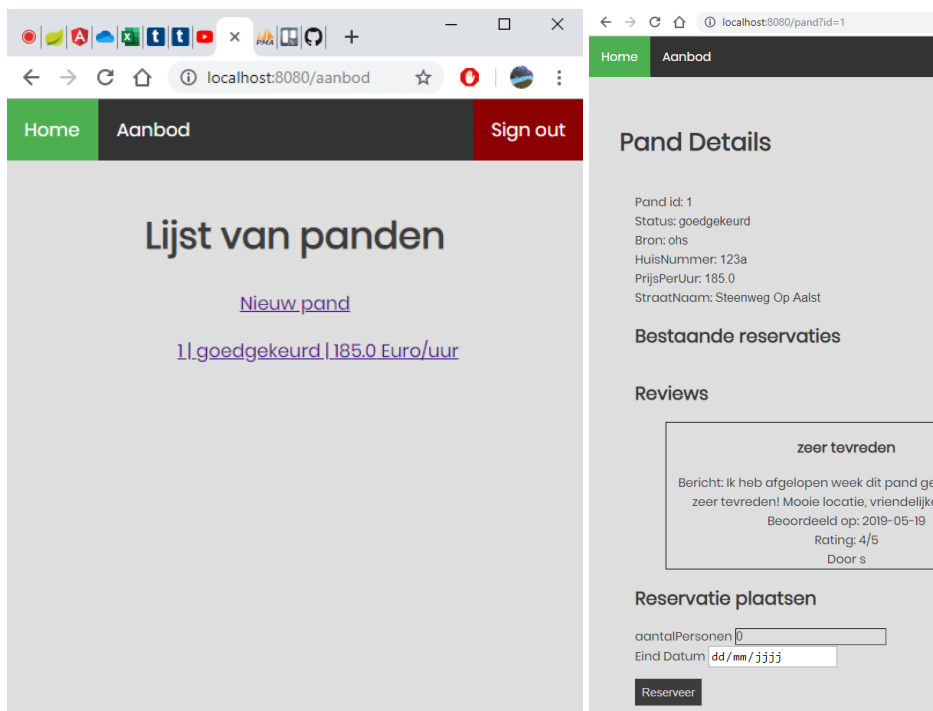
localhost:8080/aanbod

Home Aanbod Sign out

Lijst van panden

Nieuw pand

1 | goedgekeurd | 185.0 Euro/uur

localhost:8080/pand?id=1

Home Aanbod

Pand Details

Pand id: 1
Status: goedgekeurd
Bron: ohs
HuisNummer: 123a
PrijsPerUur: 185.0
StraatNaam: Steenweg Op Aalst

Bestaande reservaties

Reviews

zeer tevreden

Bericht: Ik heb afgelopen week dit pand ge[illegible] zeer tevreden! Mooie locatie, vriendelijk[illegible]
Beoordeeld op: 2019-05-19
Rating: 4/5
Door s

Reservatie plaatsen

aantalPersonen 0
Eind Datum dd/mm/jjjj

Reserveer